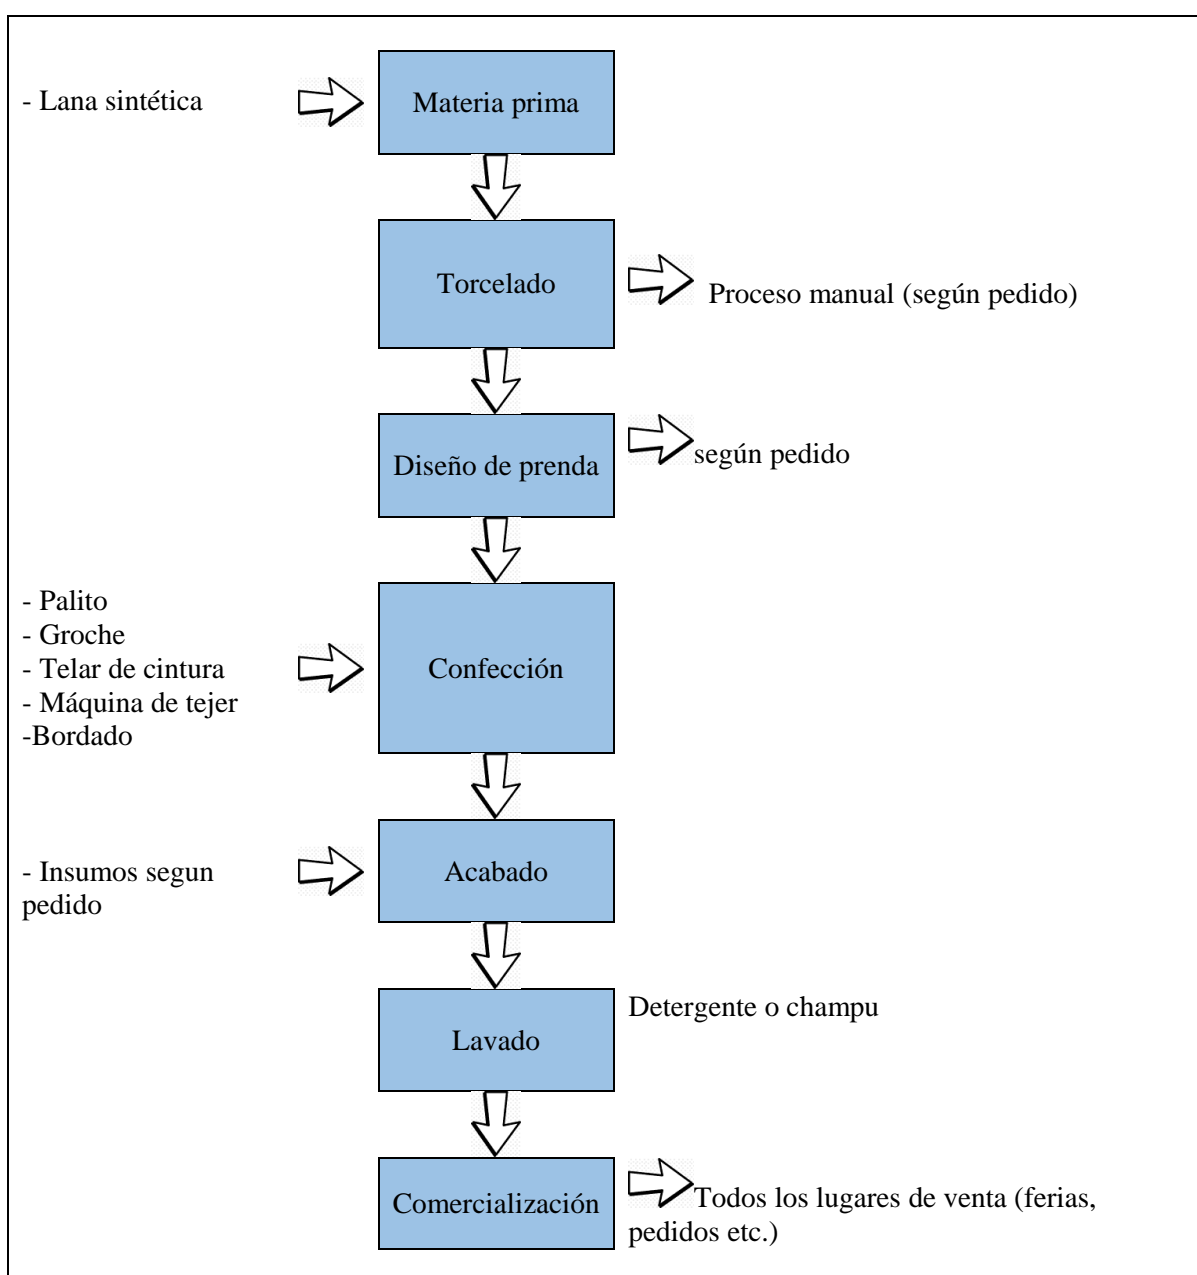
- Lana sintética

Materia prima

Torcelado

Proceso manual (según pedido)

Diseño de prenda

según pedido

- Palito
- Groche
- Telar de cintura
- Máquina de tejer
-Bordado

Confección

- Insumos segun pedido

Acabado

Lavado

Detergente o champu

Comercialización

Todos los lugares de venta (ferias, pedidos etc.)